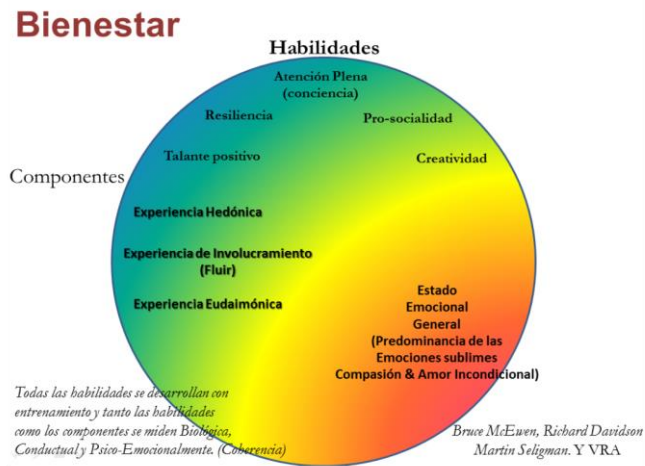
Bienestar

Habilidades

Atención Plena (conciencia)

Resiliencia

Pro-socialidad

Talante positivo

Creatividad

Componentes

Experiencia Hedónica

Experiencia de Involucramiento (Fluir)

Experiencia Eudaimónica

Estado Emocional General (Predominancia de las Emociones sublimes Compasión & Amor Incondicional)

Todas las habilidades se desarrollan con entrenamiento y tanto las habilidades como los componentes se miden Biológica, Conductual y Psico-Emocionalmente. (Coherencia)

Bruce McEwen, Richard Davidson Martin Seligman. Y VRA